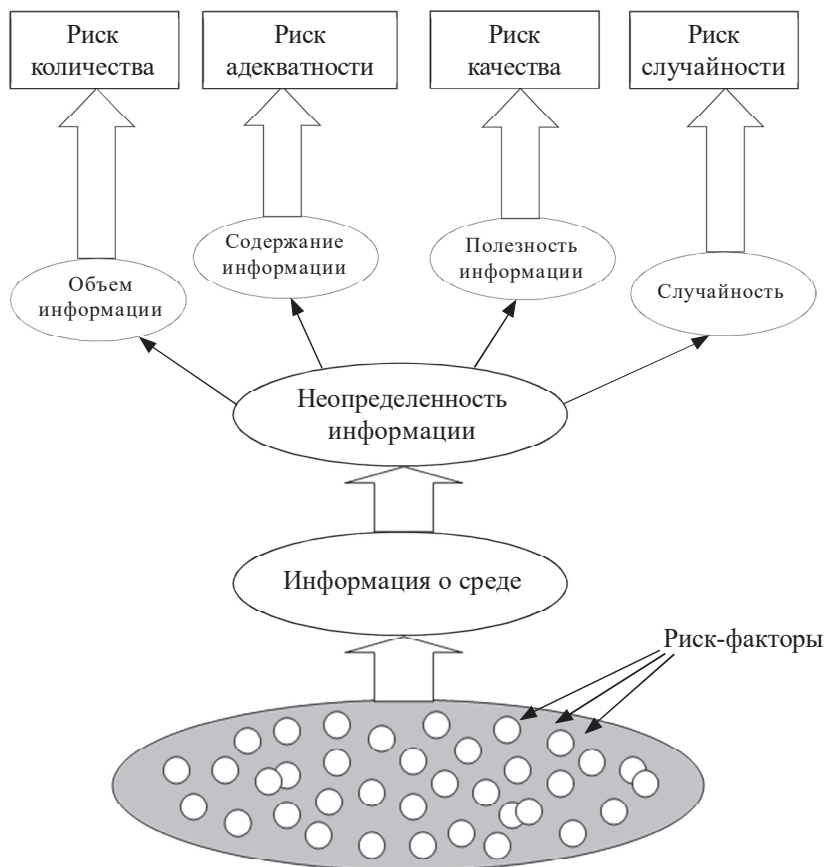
Риск количества

Риск адекватности

Риск качества

Риск случайности

Содержание информации

Полезность информации

Объем информации

Случайность

Неопределенность информации

Информация о среде

Риск-факторы